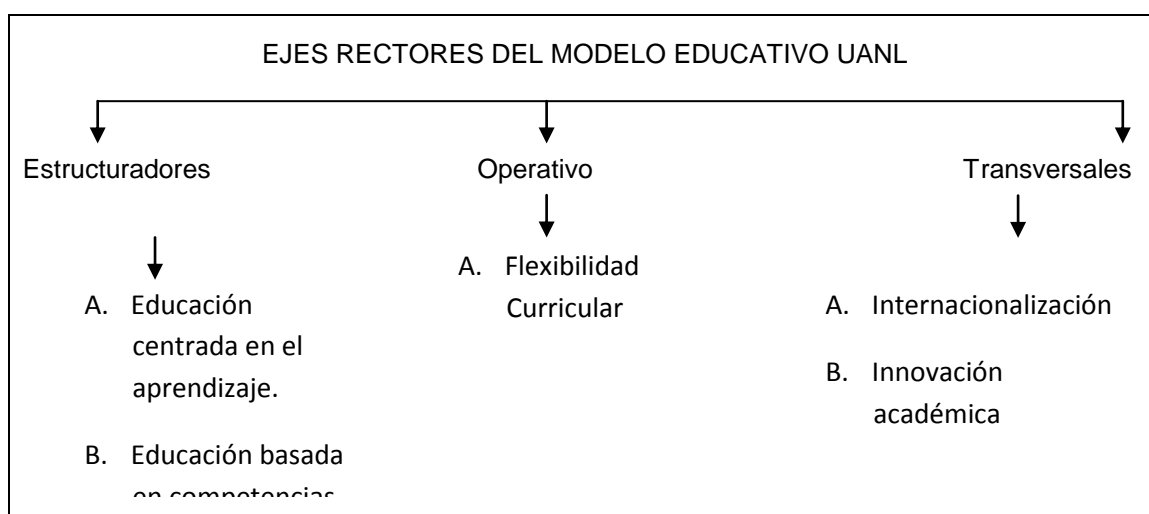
EJES RECTORES DEL MODELO EDUCATIVO UANL

Estructuradores

A. Educación centrada en el aprendizaje.

B. Educación basada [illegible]

Operativo

A. Flexibilidad Curricular

Transversales

A. Internacionalización

B. Innovación académica